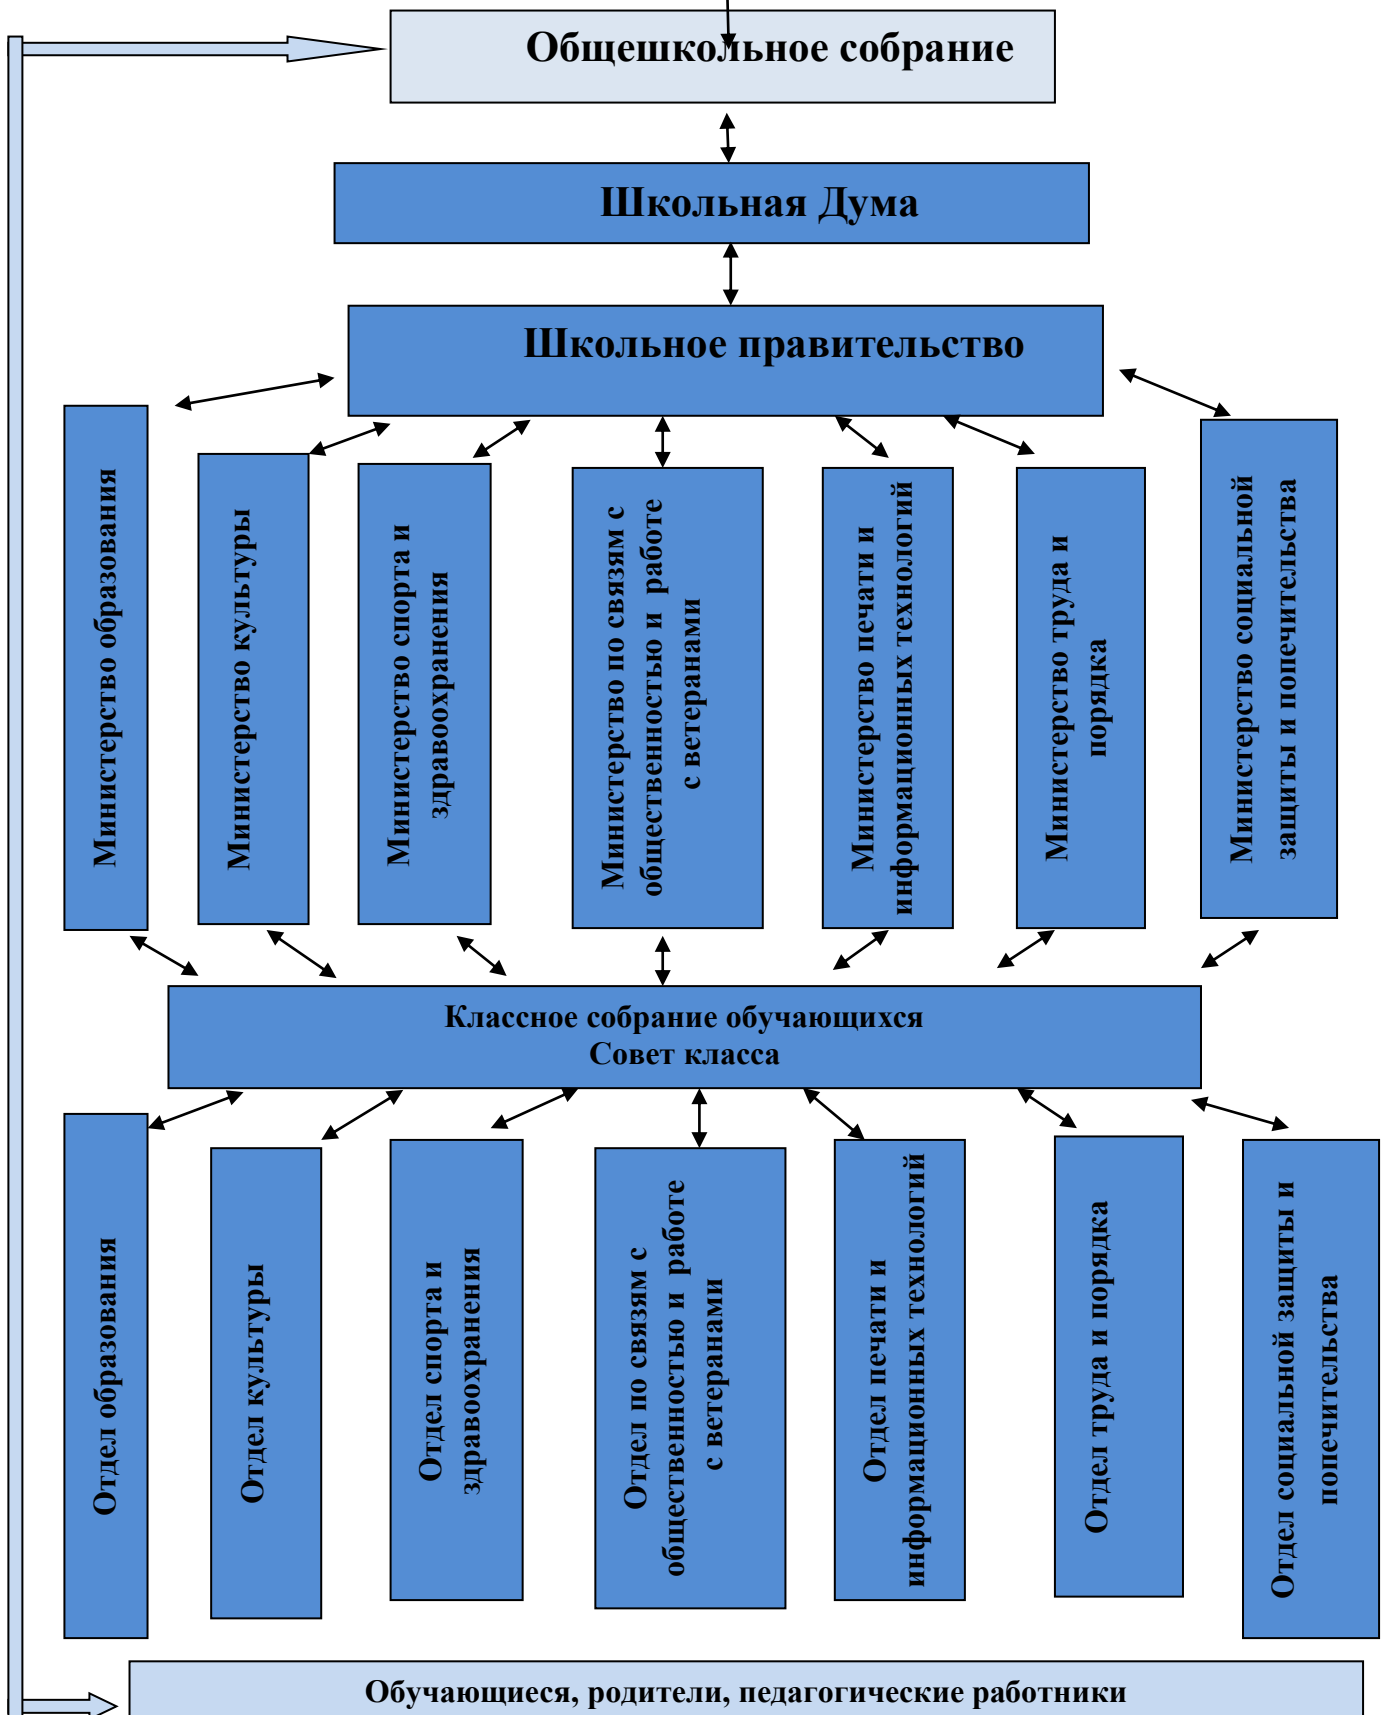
Общешкольное собрание

Школьная Дума

Школьное правительство

Министерство образования

Министерство культуры

Министерство спорта и здравоохранения

Министерство по связям с общественностью и работе с ветеранами

Министерство печати и информационных технологий

Министерство труда и порядка

Министерство социальной защиты и попечительства

Классное собрание обучающихся
Совет класса

Отдел образования

Отдел культуры

Отдел спорта и здравоохранения

Отдел по связям с общественностью и работе с ветеранами

Отдел печати и информационных технологий

Отдел труда и порядка

Отдел социальной защиты и попечительства

Обучающиеся, родители, педагогические работники